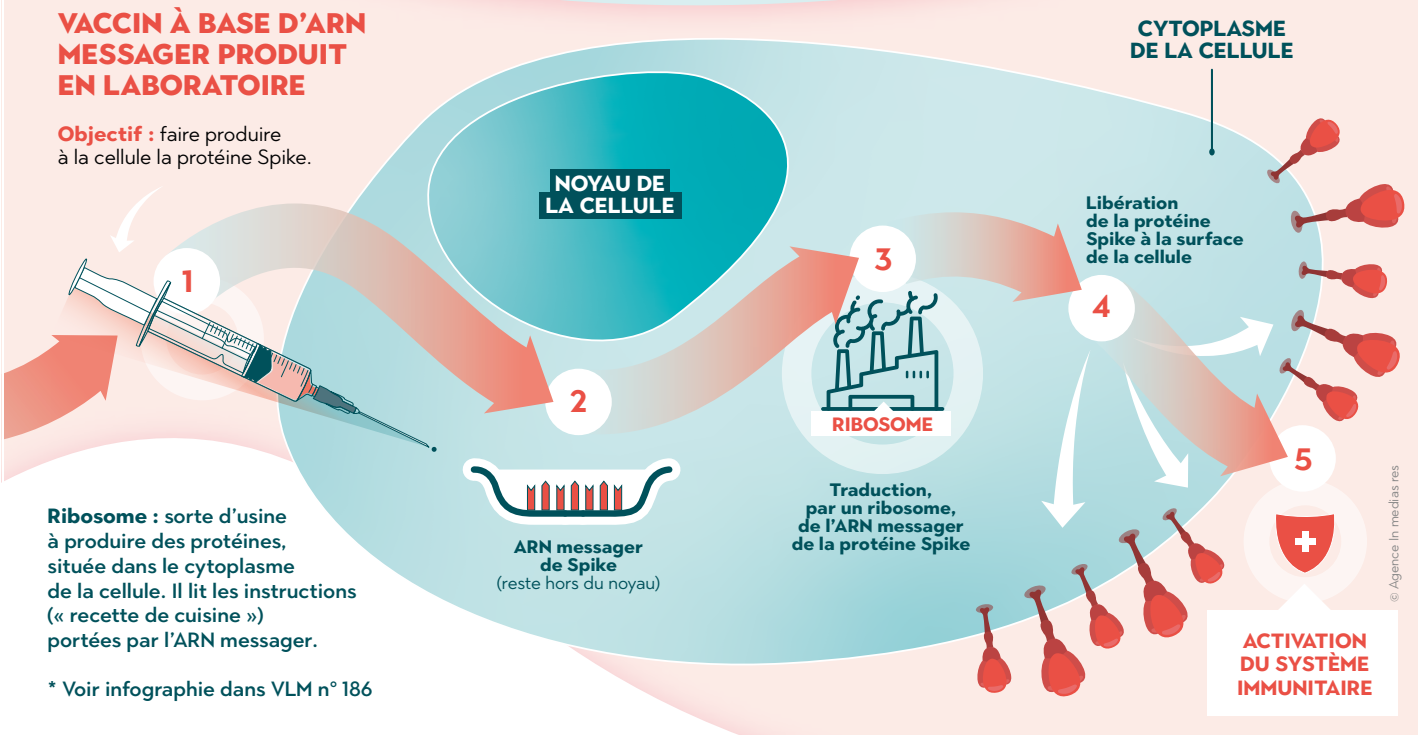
VACCIN À BASE D'ARN MESSAGER PRODUIT EN LABORATOIRE

Objectif : faire produire à la cellule la protéine Spike.

CYTOPLASME DE LA CELLULE

NOYAU DE LA CELLULE

1

2

3

4

5

Libération de la protéine Spike à la surface de la cellule

RIBOSOME

ARN messager de Spike (reste hors du noyau)

Traduction, par un ribosome, de l'ARN messager de la protéine Spike

Ribosome : sorte d'usine à produire des protéines, située dans le cytoplasme de la cellule. Il lit les instructions (« recette de cuisine ») portées par l'ARN messager.

* Voir infographie dans VLM n° 186

ACTIVATION DU SYSTÈME IMMUNITAIRE

© Agence In medias res